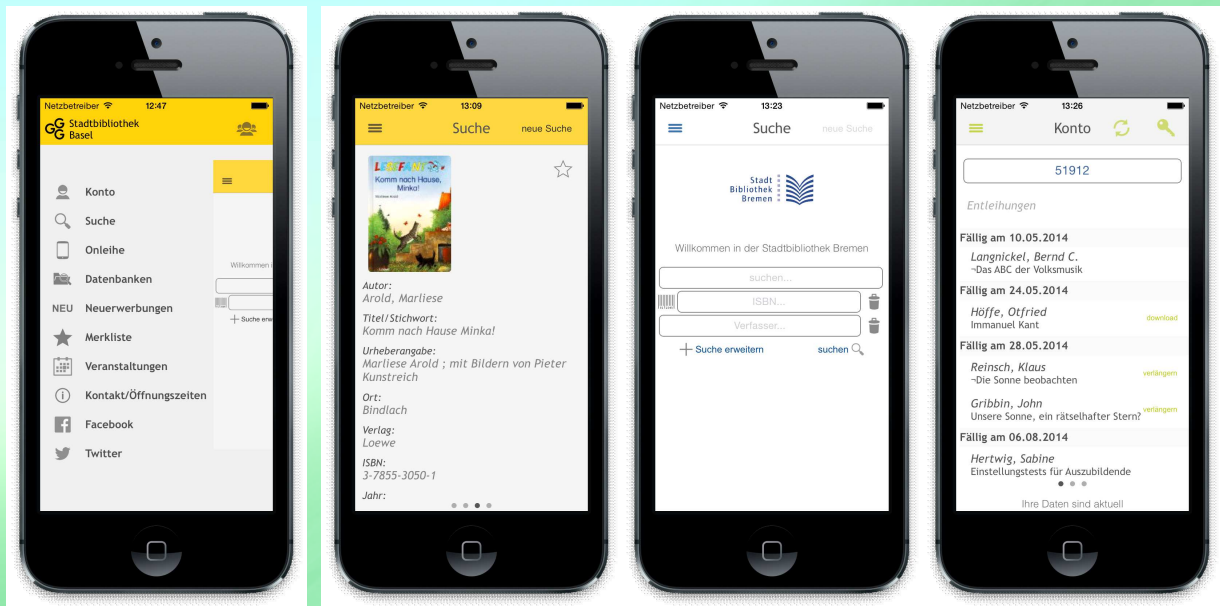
Netzbetreiber 12:47

Stadtbibliothek Basel

Konto
Suche
Onleihe
Datenbanken
NEU Neuerwerbungen
Merkliste
Veranstaltungen
Kontakt/Öffnungszeiten
Facebook
Twitter

Willkommen i

Suche erw

Netzbetreiber 13:09

Suche neue Suche

LESEFANT
Komm nach Hause, Minka!

Autor:
Arold, Marliese
Titel/Stichwort:
Komm nach Hause Minka!
Urheberangabe:
Marliese Arold ; mit Bildern von Pieter Kunstreich
Ort:
Bindlach
Verlag:
Loewe
ISBN:
3-7855-3050-1
Jahr:

Netzbetreiber 13:23

Suche neue Suche

Stadt Bibliothek Bremen

Willkommen in der Stadtbibliothek Bremen

suchen...
ISBN...
Verfasser...
Suche erweitern suchen

Netzbetreiber 13:26

Konto

51912

Entleihungen

Fällig am 10.05.2014
Langnickel, Bernd C.
¬Das ABC der Volksmusik
Fällig am 24.05.2014
Höffe, Otfried
Immanuel Kant download
Fällig am 28.05.2014
Reinsch, Klaus
¬Die Sonne beobachten verlängern
Gribbin, John
Unsere Sonne, ein rätselhafter Stern? verlängern
Fällig am 06.08.2014
Hertwig, Sabine
Einstellungstests für Auszubildende

Ihre Daten sind aktuell